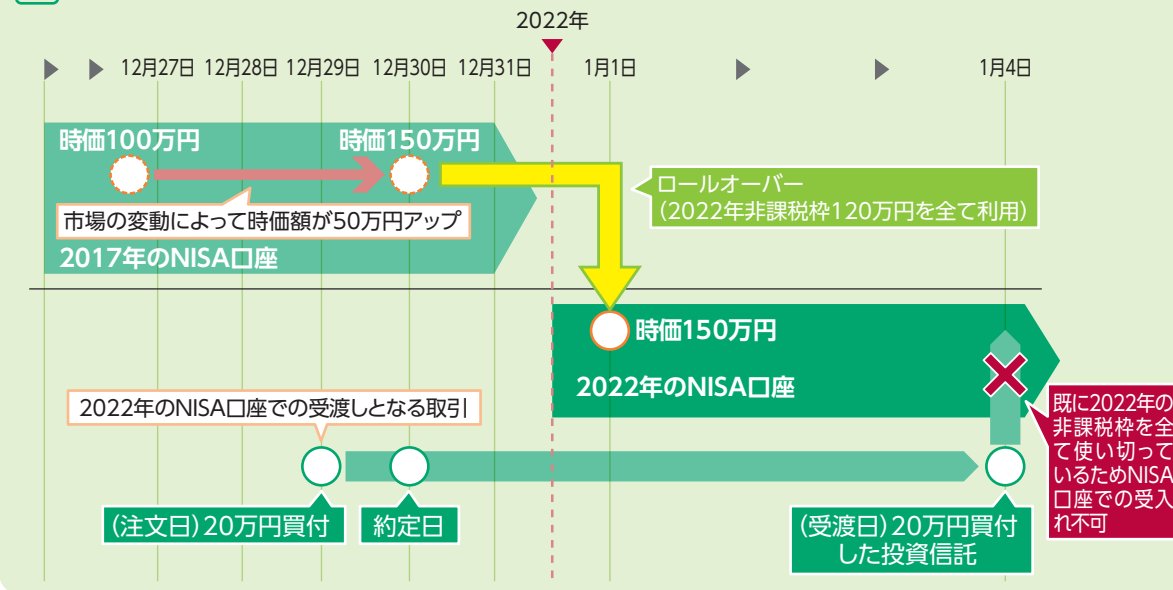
2022年

12月27日 12月28日 12月29日 12月30日 12月31日 1月1日 1月4日

時価100万円

時価150万円

市場の変動によって時価額が50万円アップ

2017年のNISA口座

ロールオーバー
(2022年非課税枠120万円を全て利用)

時価150万円

2022年のNISA口座

既に2022年の非課税枠を全て使い切っているためNISA口座での受入れ不可

2022年のNISA口座での受渡しとなる取引

(注文日)20万円買付

約定日

(受渡日)20万円買付した投資信託